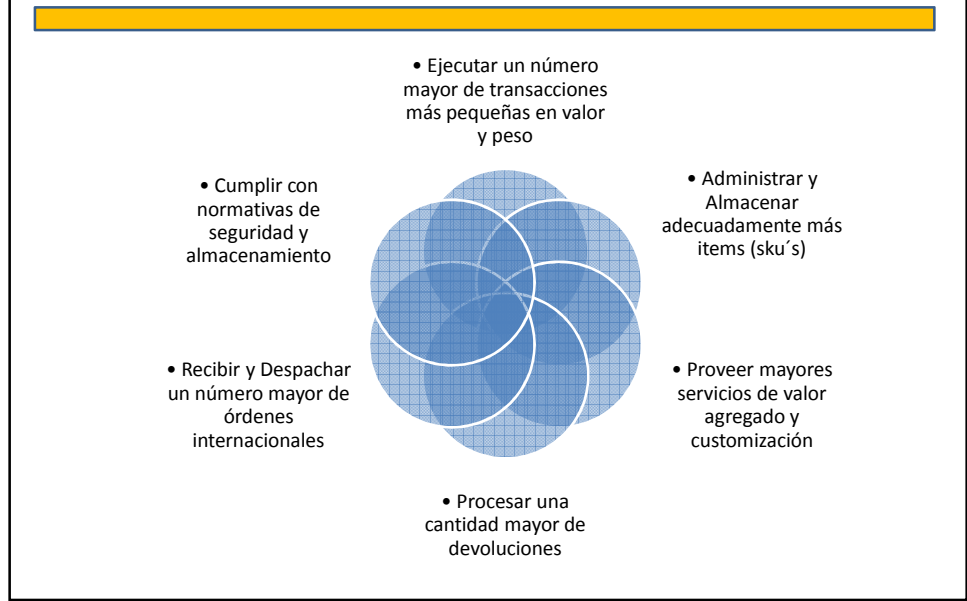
• Ejecutar un número mayor de transacciones más pequeñas en valor y peso

• Administrar y Almacenar adecuadamente más items (sku´s)

• Proveer mayores servicios de valor agregado y customización

• Procesar una cantidad mayor de devoluciones

• Recibir y Despachar un número mayor de órdenes internacionales

• Cumplir con normativas de seguridad y almacenamiento